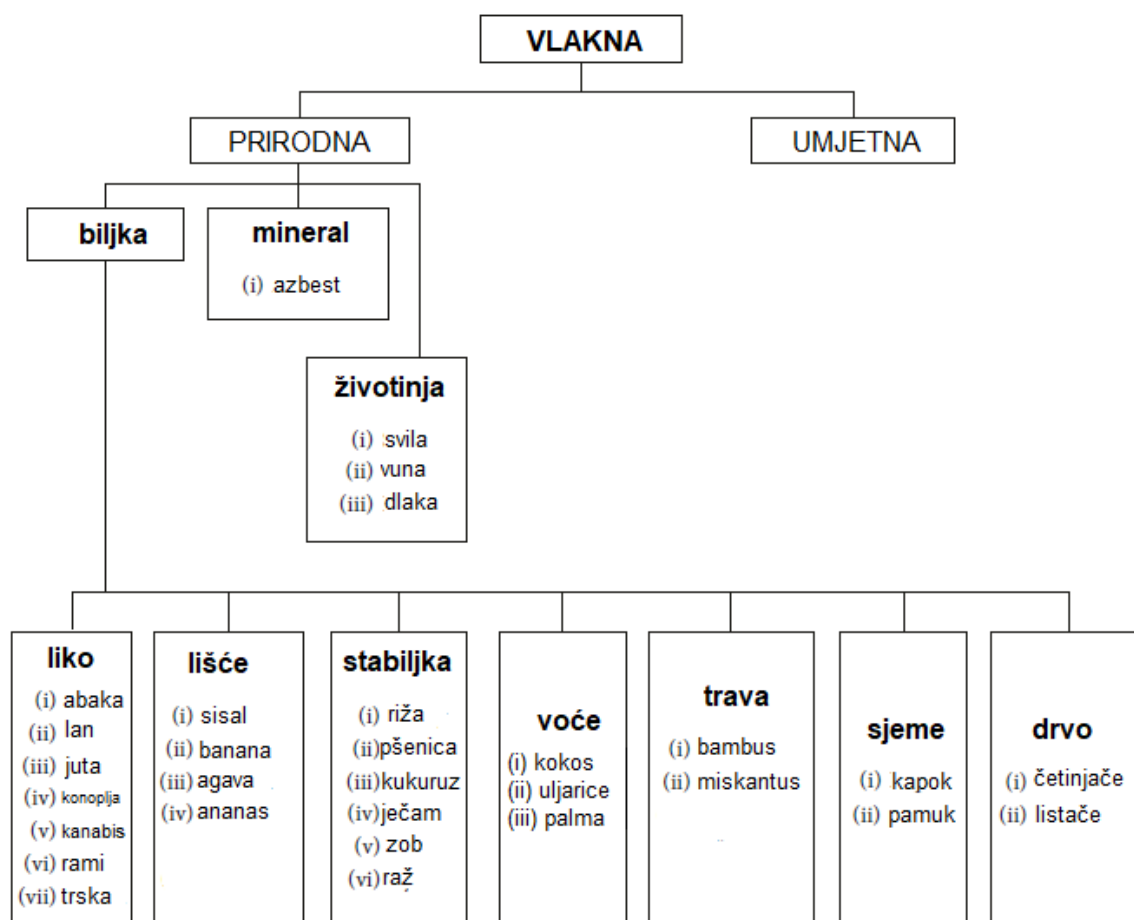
VLAKNA

PRIRODNA

UMJETNA

biljka

mineral
(i) azbest

životinja
(i) svila
(ii) vuna
(iii) dlaka

liko
(i) abaka
(ii) lan
(iii) juta
(iv) konoplja
(v) kanabis
(vi) rami
(vii) trska

lišće
(i) sisal
(ii) banana
(iii) agava
(iv) ananas

stabiljka
(i) riža
(ii) pšenica
(iii) kukuruz
(iv) ječam
(v) zob
(vi) raž

voće
(i) kokos
(ii) uljarice
(iii) palma

trava
(i) bambus
(ii) miskantus

sjeme
(i) kapok
(ii) pamuk

drvo
(i) četinjače
(ii) listače